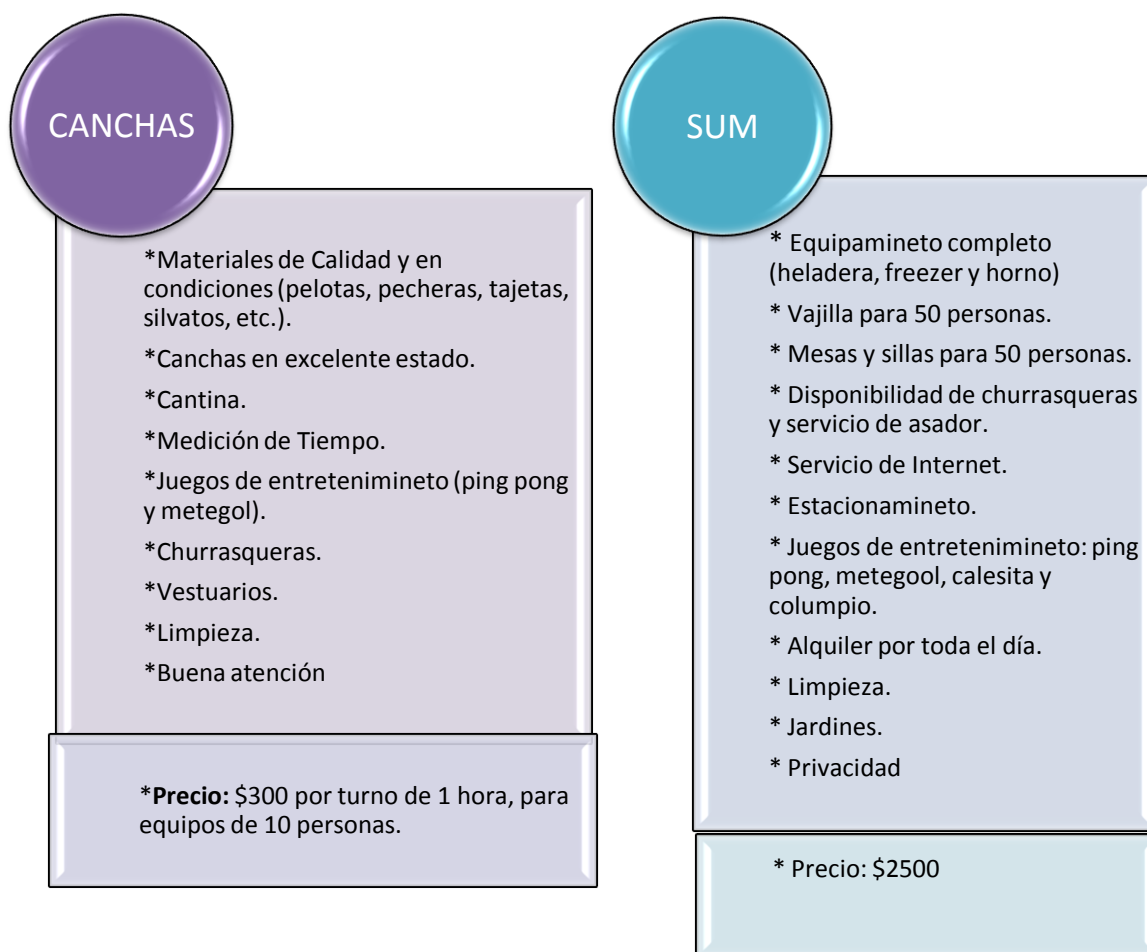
CANCHAS

*Materiales de Calidad y en condiciones (pelotas, pecheras, tajetas, silvatos, etc.).

*Canchas en excelente estado.

*Cantina.

*Medición de Tiempo.

*Juegos de entretenimineto (ping pong y metegol).

*Churrasqueras.

*Vestuarios.

*Limpieza.

*Buena atención

*Precio: $300 por turno de 1 hora, para equipos de 10 personas.

SUM

* Equipamineto completo (heladera, freezer y horno)

* Vajilla para 50 personas.

* Mesas y sillas para 50 personas.

* Disponibilidad de churrasqueras y servicio de asador.

* Servicio de Internet.

* Estacionamineto.

* Juegos de entretenimineto: ping pong, metegool, calesita y columpio.

* Alquiler por toda el día.

* Limpieza.

* Jardines.

* Privacidad

* Precio: $2500